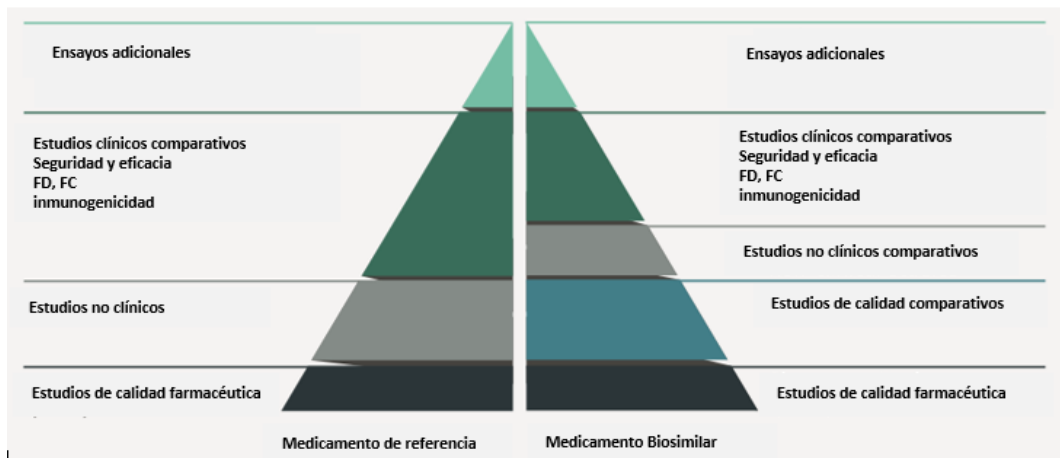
Ensayos adicionales

Estudios clínicos comparativos
Seguridad y eficacia
FD, FC
inmunogenicidad

Estudios no clínicos

Estudios de calidad farmacéutica

Medicamento de referencia

Ensayos adicionales

Estudios clínicos comparativos
Seguridad y eficacia
FD, FC
inmunogenicidad

Estudios no clínicos comparativos

Estudios de calidad comparativos

Estudios de calidad farmacéutica

Medicamento Biosimilar